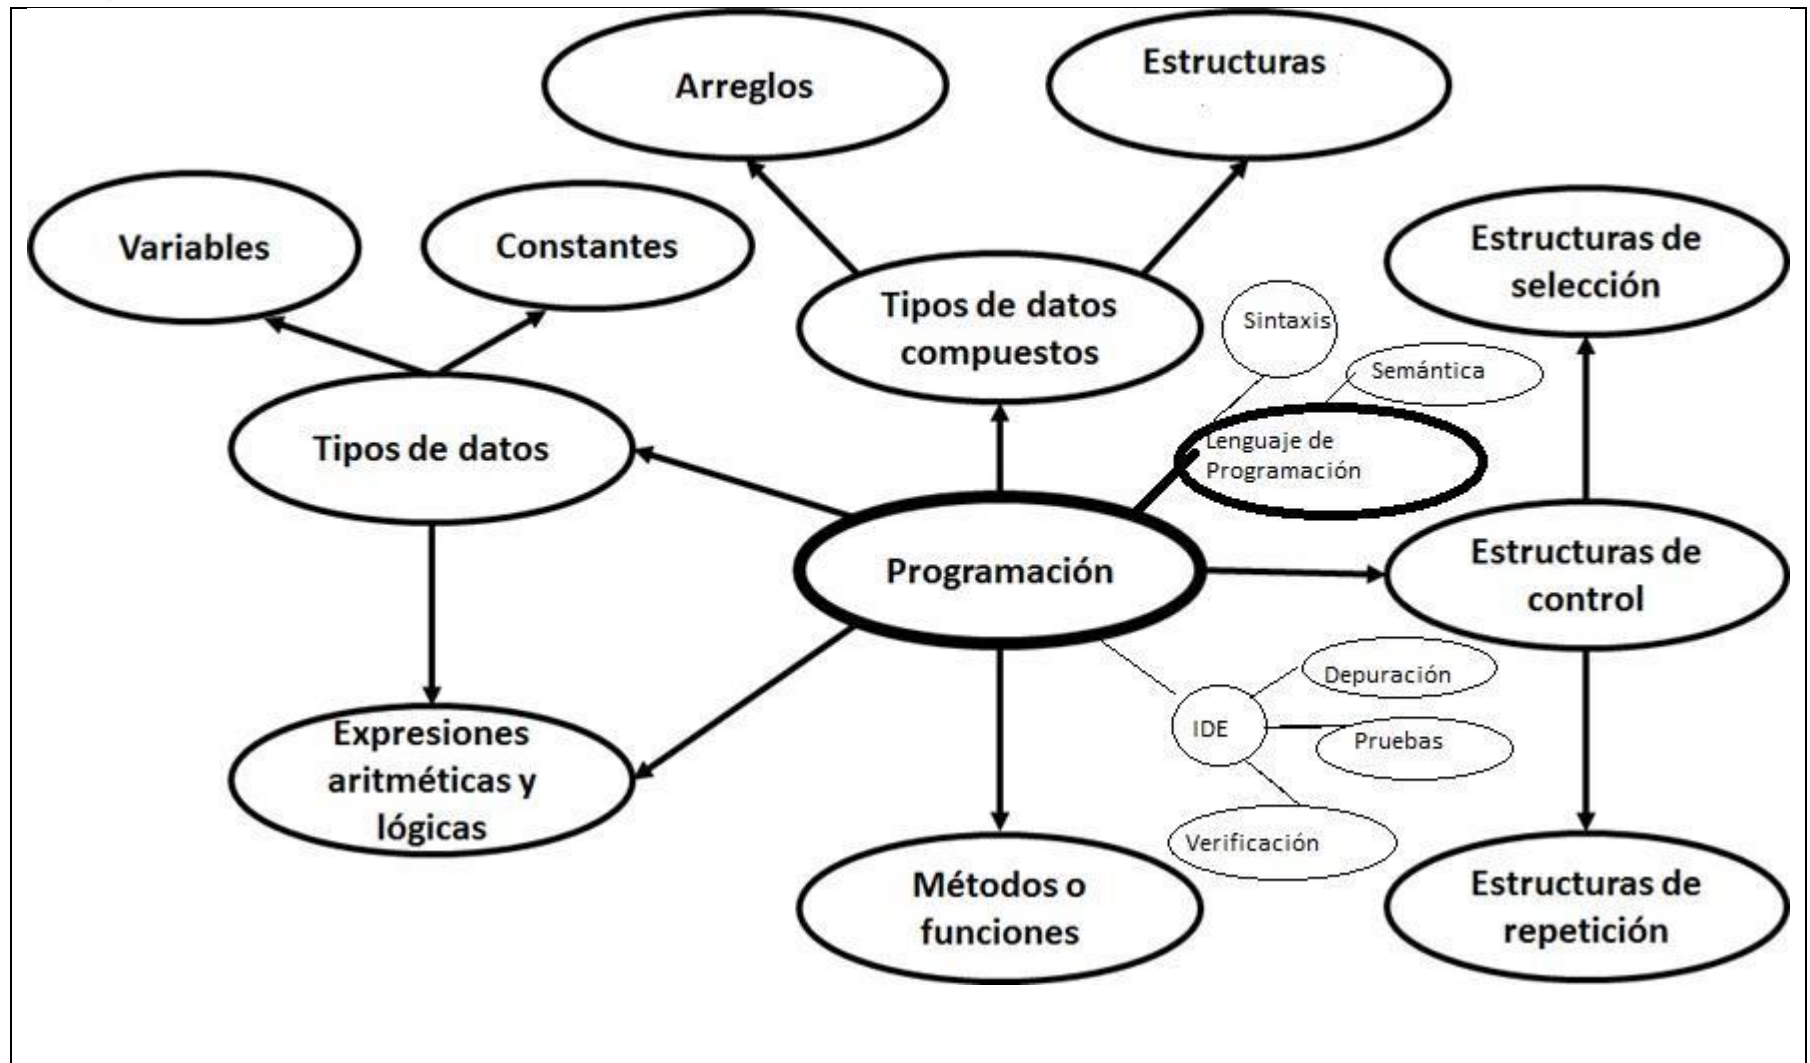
Arreglos

Estructuras

Variables

Constantes

Tipos de datos compuestos

Sintaxis

Semántica

Estructuras de selección

Tipos de datos

Lenguaje de Programación

Programación

Estructuras de control

Depuración

IDE

Pruebas

Expresiones aritméticas y lógicas

Verificación

Métodos o funciones

Estructuras de repetición